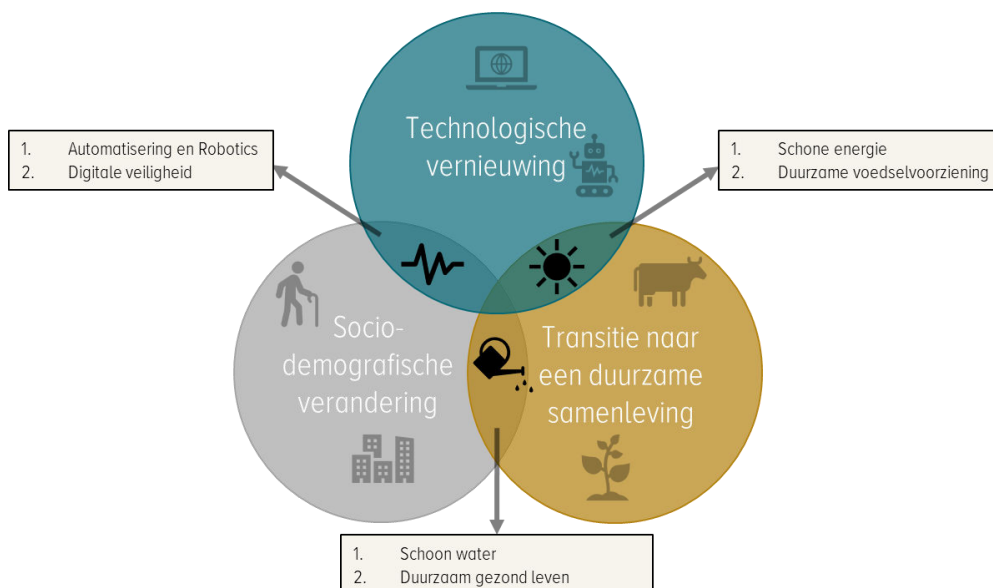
1. Automatisering en Robotics
2. Digitale veiligheid

Technologische vernieuwing

1. Schone energie
2. Duurzame voedselvoorziening

Sociodemografische verandering

Transitie naar een duurzame samenleving

1. Schoon water
2. Duurzaam gezond leven